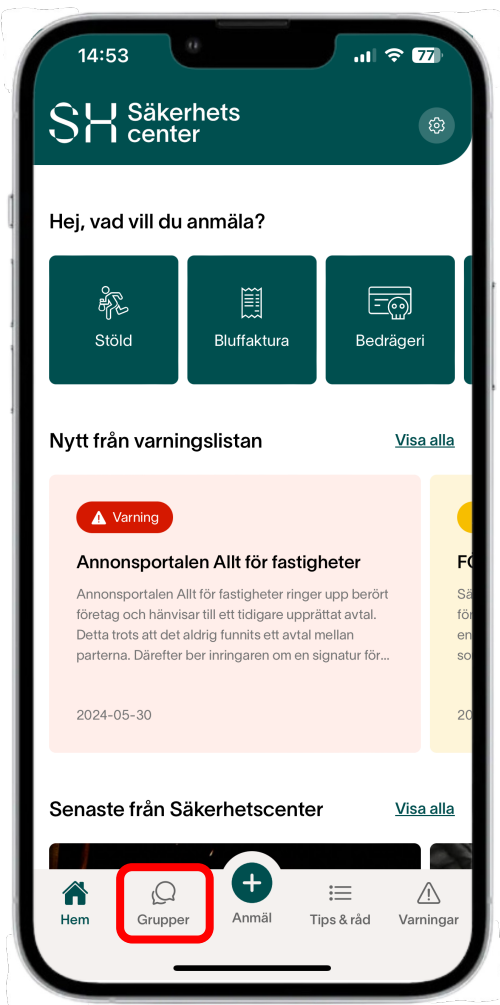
14:53 77

SH Säkerhets center

Hej, vad vill du anmäla?

Stöld

Bluffaktura

Bedrägeri

Nytt från varningslistan

Visa alla

Varning

Annonsportalen Allt för fastigheter

Annonsportalen Allt för fastigheter ringer upp berört företag och hänvisar till ett tidigare upprättat avtal. Detta trots att det aldrig funnits ett avtal mellan parterna. Därefter ber inringaren om en signatur för...

2024-05-30

FC

Sä

en

so

20

Senaste från Säkerhetscenter

Visa alla

Hem

Grupper

Anmäl

Tips & råd

Varningar